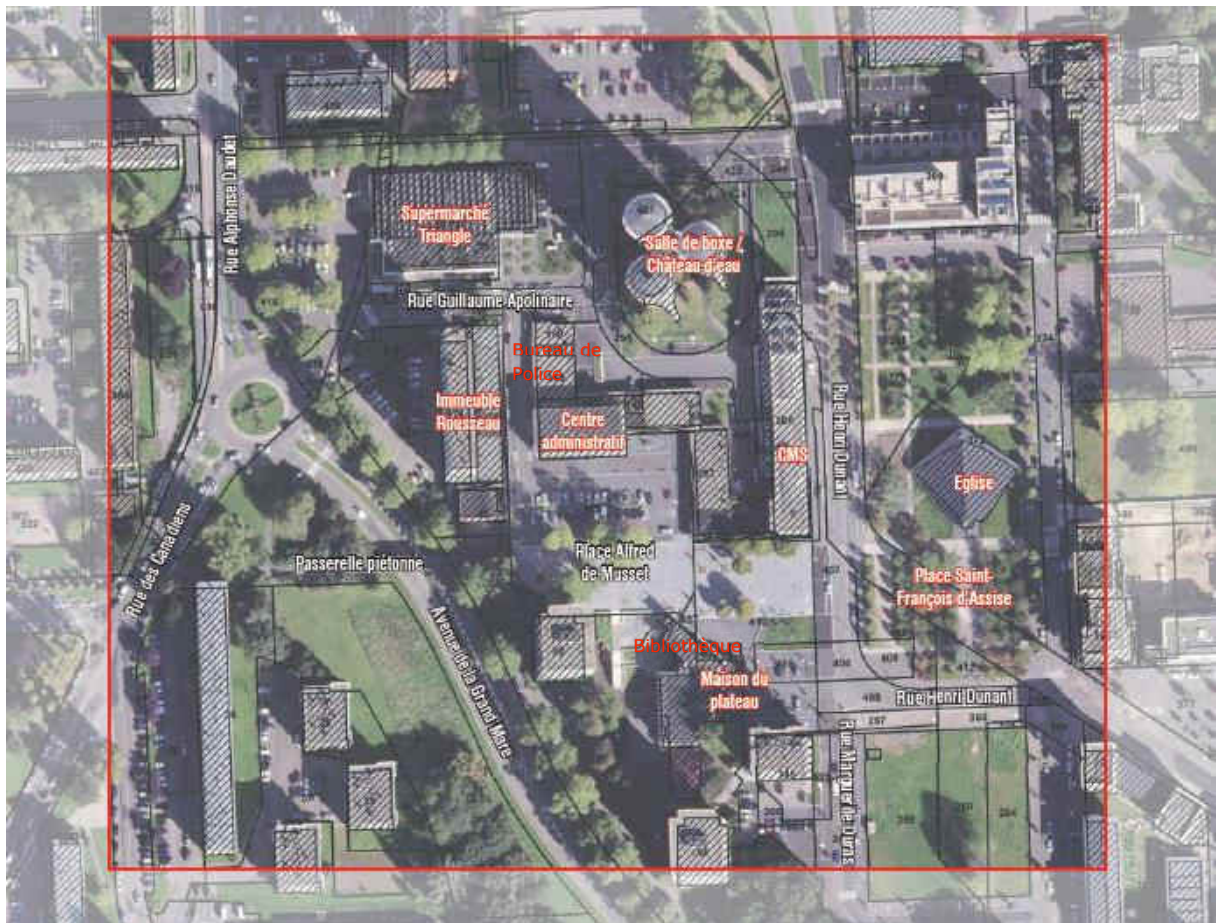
Supermarché Triangle

Salle de boxe / Château d'eau

Rue Alphonse Daudet

Rue Guillaume Apollinaire

Bureau de Police

Immeuble Rousseau

Centre administratif

CMS

Rue Henri Dunant

Eglise

Rue des Canadiens

Passerelle piétonne

Place Alfred de Musset

Place Saint-François d'Assise

Avenue de la Grand Mare

Bibliothèque

Maison du plateau

Rue Henri Dunant

Rue Marquis de Qrais